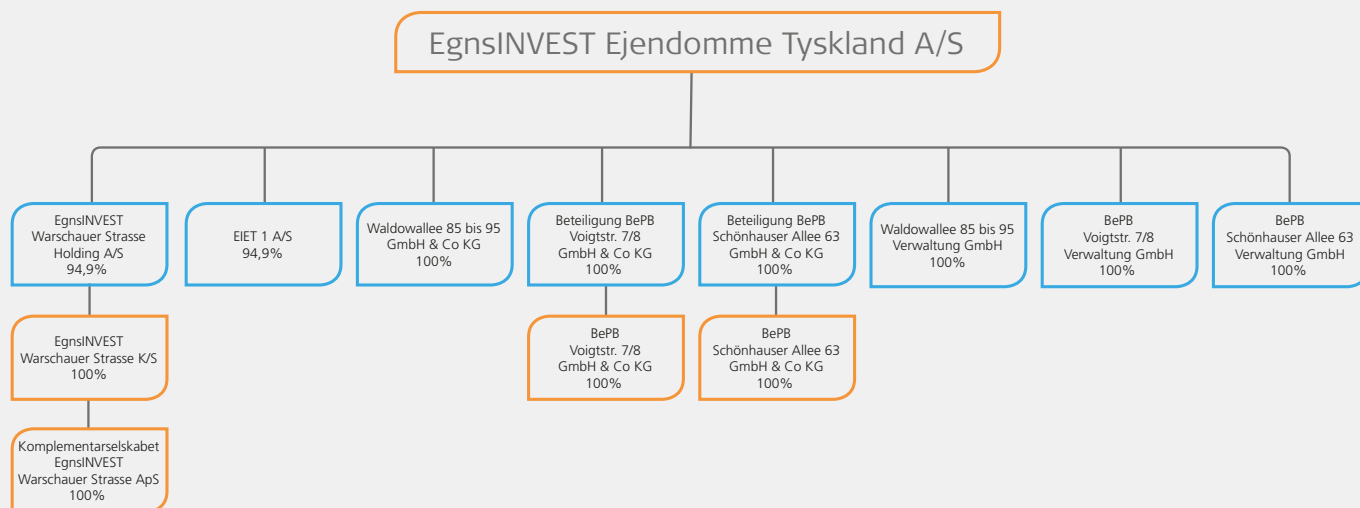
EgnsINVEST Ejendomme Tyskland A/S

EgnsINVEST Warschauer Strasse Holding A/S 94,9%

EgnsINVEST Warschauer Strasse K/S 100%

Komplementarselskabet EgnsINVEST Warschauer Strasse ApS 100%

EIET 1 A/S 94,9%

Waldowallee 85 bis 95 GmbH & Co KG 100%

Beteiligung BePB Voigtstr. 7/8 GmbH & Co KG 100%

BePB Voigtstr. 7/8 GmbH & Co KG 100%

Beteiligung BePB Schönhauser Allee 63 GmbH & Co KG 100%

BePB Schönhauser Allee 63 GmbH & Co KG 100%

Waldowallee 85 bis 95 Verwaltung GmbH 100%

BePB Voigtstr. 7/8 Verwaltung GmbH 100%

BePB Schönhauser Allee 63 Verwaltung GmbH 100%